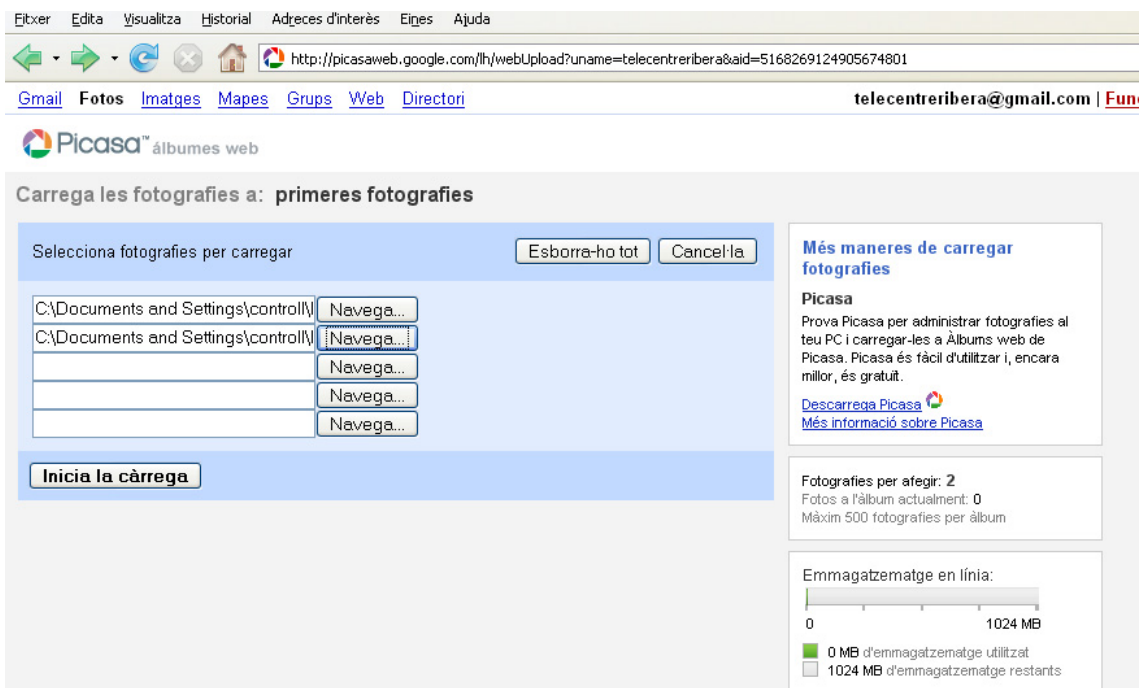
Fitxer Edita Visualitza Historial Adreces d'interès Eines Ajuda

http://picasaweb.google.com/lh/webUpload?uname=telecentreribera&aid=5168269124905674801

Gmail Fotos Imatges Mapes Grups Web Directori

telecentreribera@gmail.com | Fun

Picasa™ álbumes web

Carrega les fotografies a: primeres fotografies

Selecciona fotografies per carregar

Esborra-ho tot Cancel·la

C:\Documents and Settings\controll\ Navega...
C:\Documents and Settings\controll\ Navega...
Navega...
Navega...
Navega...

Inicia la càrrega

Més maneres de carregar fotografies

Picasa

Prova Picasa per administrar fotografies al teu PC i carregar-les a Àlbums web de Picasa. Picasa és fàcil d'utilitzar i, encara millor, és gratuït.

Descarrega Picasa
Més informació sobre Picasa

Fotografies per afegir: 2
Fotos a l'àlbum actualment: 0
Màxim 500 fotografies per àlbum

Emmagatzematge en línia:

0 1024 MB

0 MB d'emmagatzematge utilitzat
1024 MB d'emmagatzematge restants